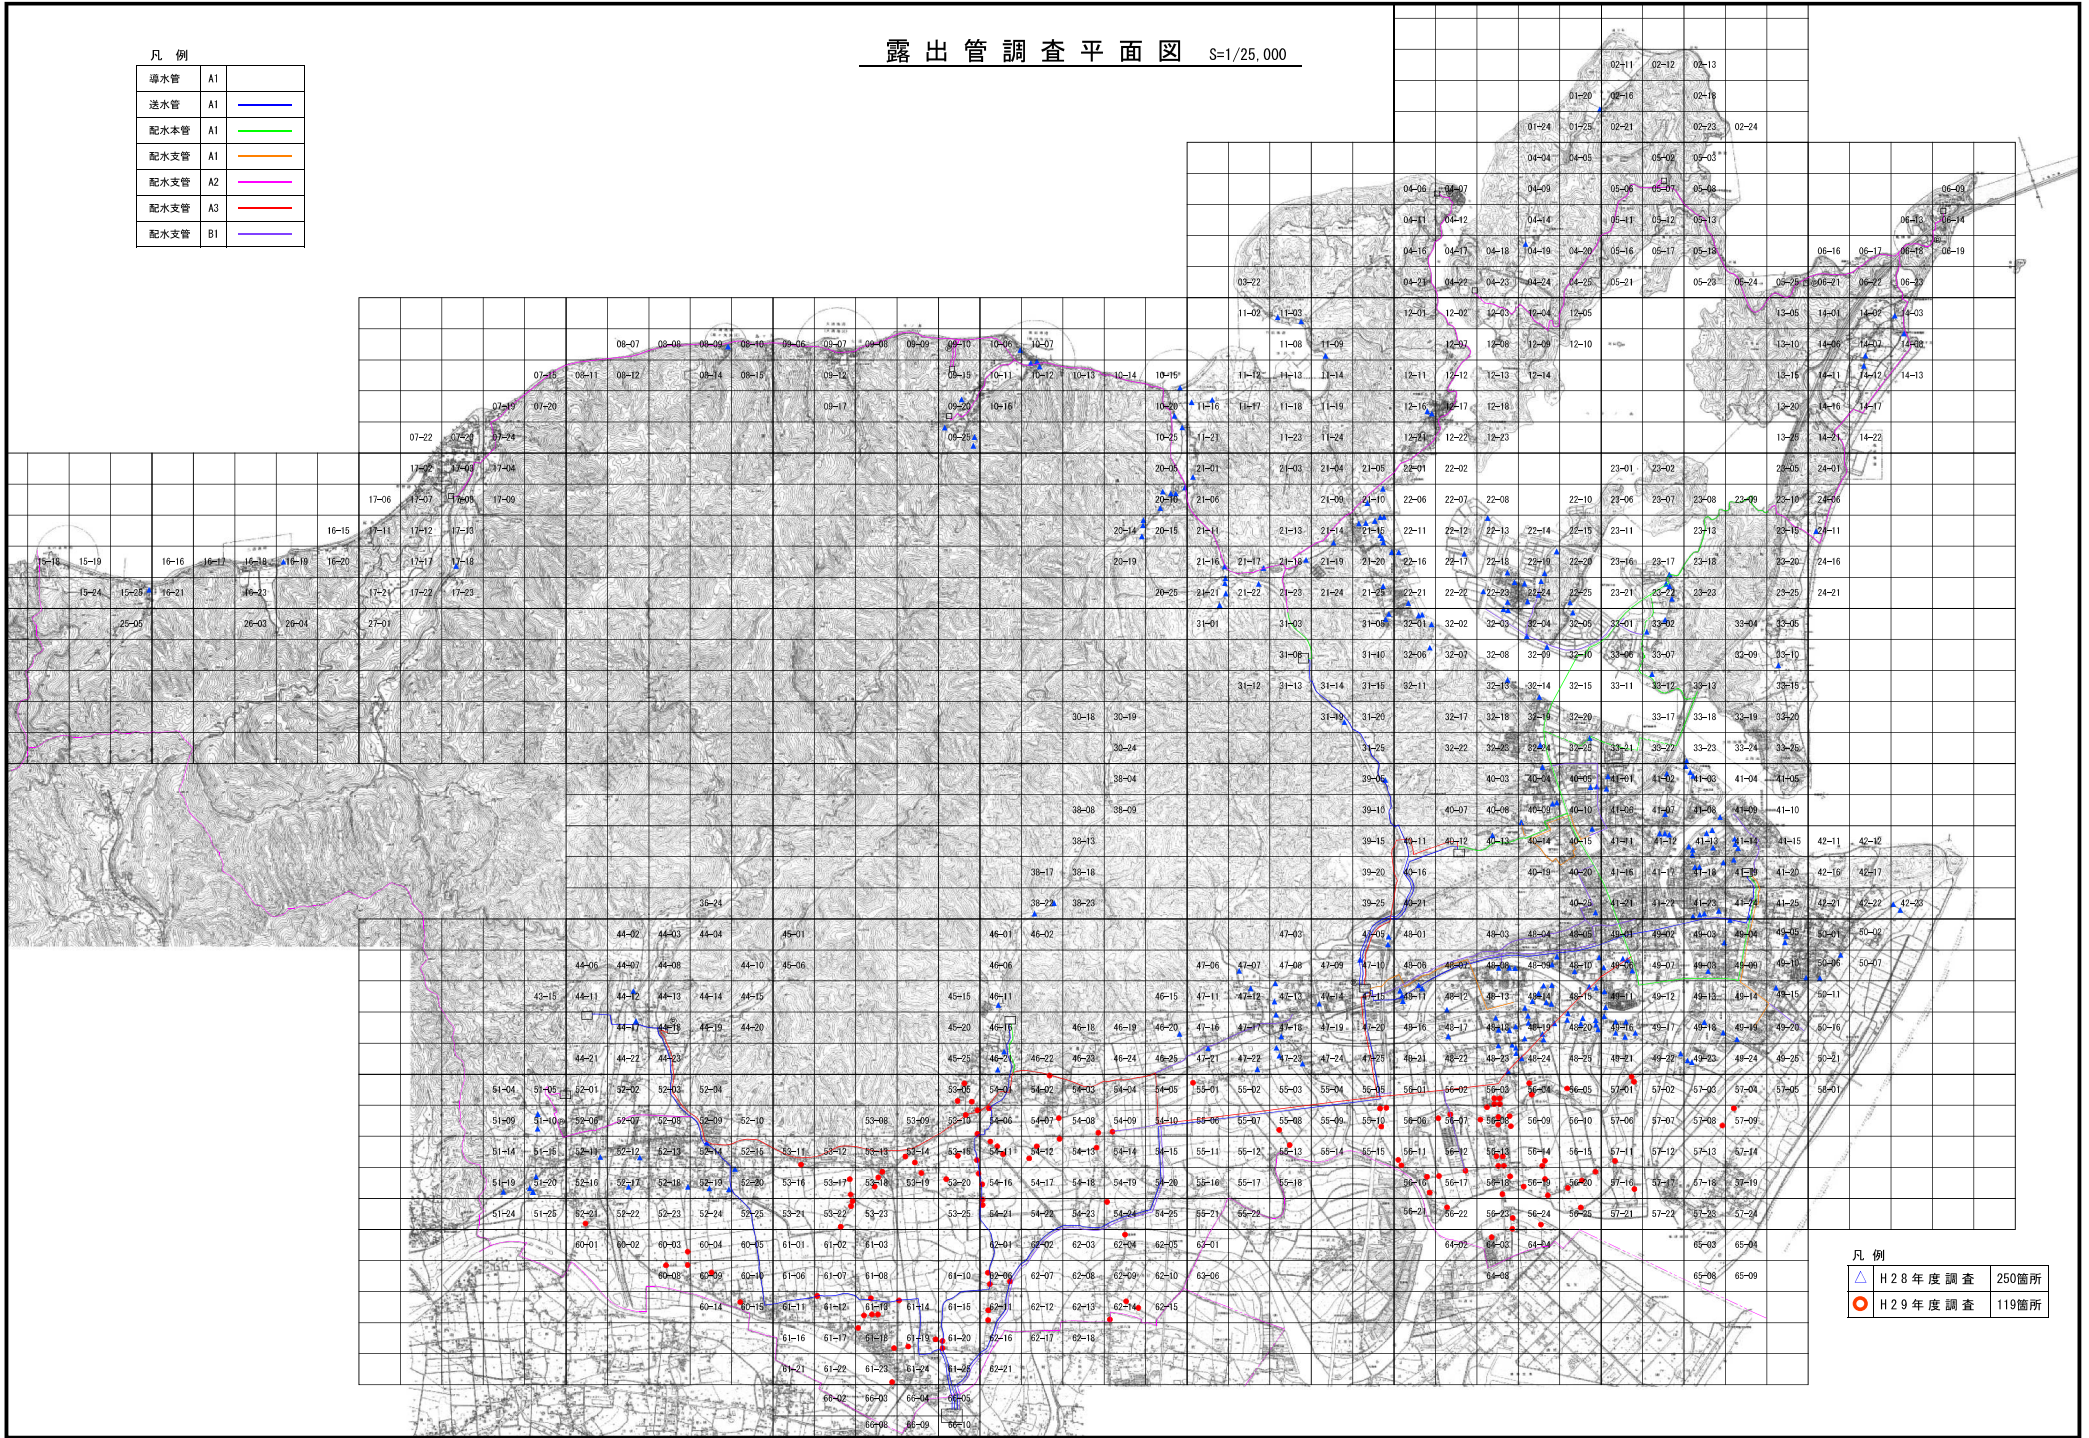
露出管調査平面図 S=1/25,000

凡 例

| | | |
|---|---|---|
| 導水管 | A1 | |
| 送水管 | A1 | |
| 配水本管 | A1 | |
| 配水支管 | A1 | |
| 配水支管 | A2 | |
| 配水支管 | A3 | |
| 配水支管 | B1 | |

02-11 02-12 02-13 01-20 02-16 02-18 01-24 01-25 02-21 02-23 02-24 04-04 04-05 05-02 05-03 04-06 04-07 04-09 05-06 05-07 05-08 06-09 04-11 04-12 04-14 05-11 05-12 05-13 06-13 06-14 04-16 04-17 04-18 04-19 04-20 05-16 05-17 05-18 06-16 06-17 06-18 06-19 03-22 04-21 04-22 04-23 04-24 04-25 05-21 05-23 06-24 05-25 06-21 06-22 06-23 11-02 11-03 12-01 12-02 12-03 12-04 12-05 13-05 14-01 14-02 14-03 08-07 08-08 08-09 08-10 09-06 09-07 09-08 09-09 09-10 10-06 10-07 11-08 11-09 12-07 12-08 12-09 12-10 13-10 14-06 14-07 14-08 07-15 08-11 08-12 08-14 08-15 09-12 09-15 10-11 10-12 10-13 10-14 10-15 11-12 11-13 11-14 12-11 12-12 12-13 12-14 13-15 14-11 14-12 14-13 07-19 07-20 08-17 09-20 10-16 10-20 11-16 11-17 11-18 11-19 12-16 12-17 12-18 13-20 14-16 14-17 07-22 07-23 07-24 09-25 10-25 11-21 11-23 11-24 12-21 12-22 12-23 13-25 14-21 14-22

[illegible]